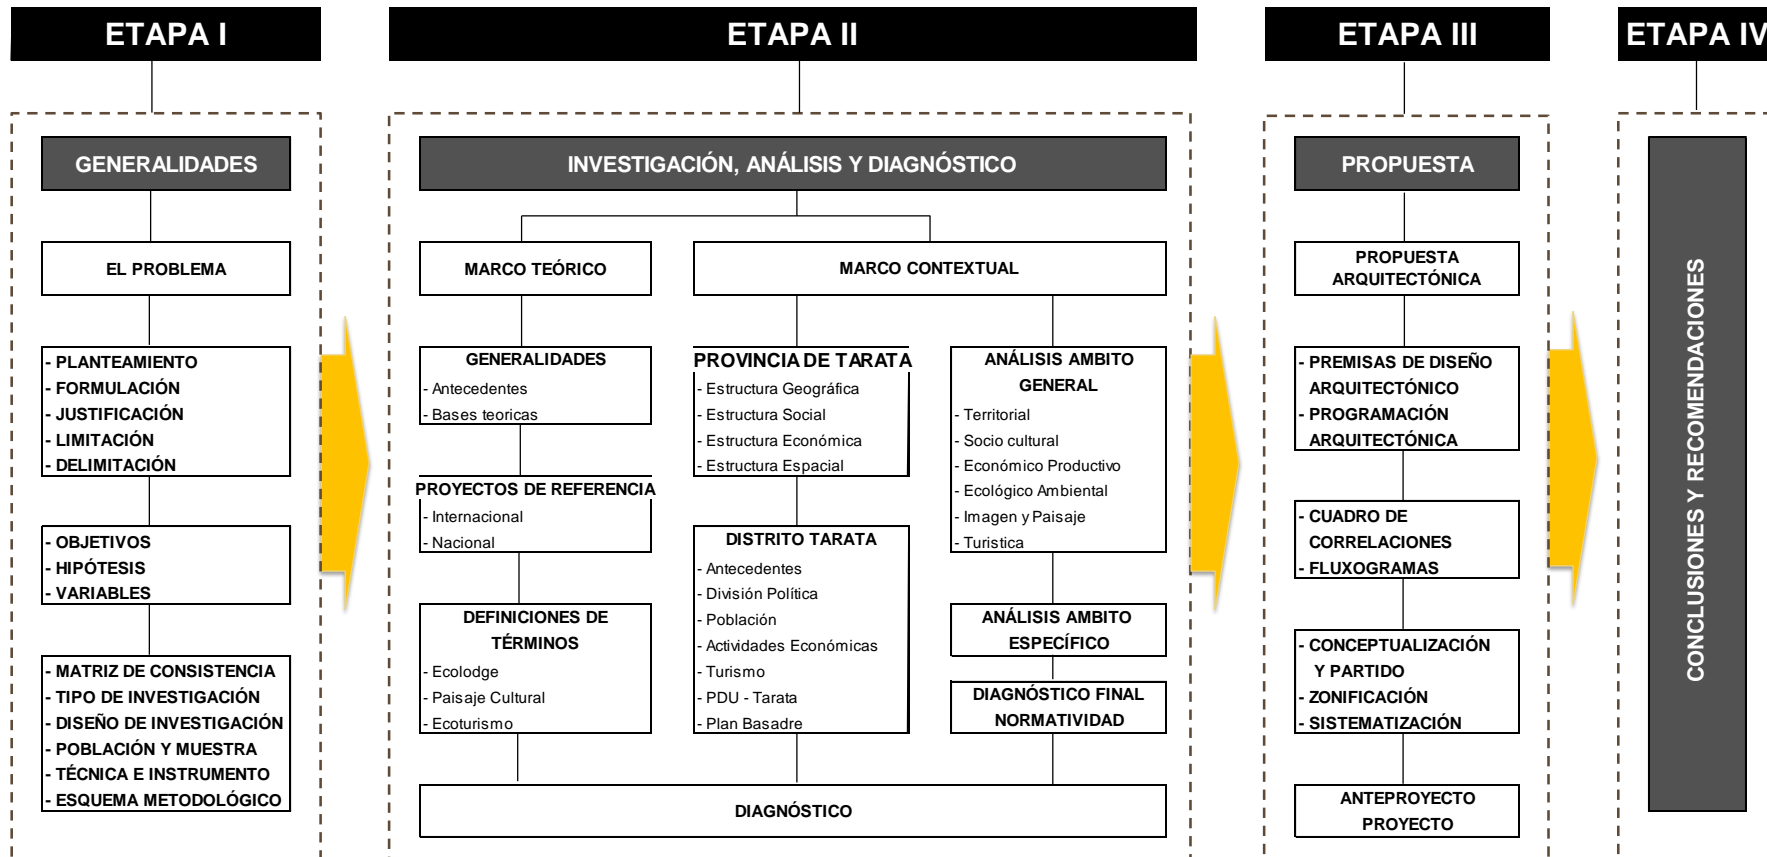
ETAPA I

GENERALIDADES

EL PROBLEMA

- PLANTEAMIENTO
- FORMULACIÓN
- JUSTIFICACIÓN
- LIMITACIÓN
- DELIMITACIÓN

- OBJETIVOS
- HIPÓTESIS
- VARIABLES

- MATRIZ DE CONSISTENCIA
- TIPO DE INVESTIGACIÓN
- DISEÑO DE INVESTIGACIÓN
- POBLACIÓN Y MUESTRA
- TÉCNICA E INSTRUMENTO
- ESQUEMA METODOLÓGICO

ETAPA II

INVESTIGACIÓN, ANÁLISIS Y DIAGNÓSTICO

MARCO TEÓRICO

GENERALIDADES
- Antecedentes
- Bases teoricas

PROYECTOS DE REFERENCIA
- Internacional
- Nacional

DEFINICIONES DE TÉRMINOS
- Ecolodge
- Paisaje Cultural
- Ecoturismo

MARCO CONTEXTUAL

PROVINCIA DE TARATA
- Estructura Geográfica
- Estructura Social
- Estructura Económica
- Estructura Espacial

DISTRITO TARATA
- Antecedentes
- División Política
- Población
- Actividades Económicas
- Turismo
- PDU - Tarata
- Plan Basadre

ANÁLISIS AMBITO GENERAL
- Territorial
- Socio cultural
- Económico Productivo
- Ecológico Ambiental
- Imagen y Paisaje
- Turistica

ANÁLISIS AMBITO ESPECÍFICO

DIAGNÓSTICO FINAL NORMATIVIDAD

DIAGNÓSTICO

ETAPA III

PROPUESTA

PROPUESTA ARQUITECTÓNICA

- PREMISAS DE DISEÑO ARQUITECTÓNICO
- PROGRAMACIÓN ARQUITECTÓNICA

- CUADRO DE CORRELACIONES
- FLUXOGRAMAS

- CONCEPTUALIZACIÓN Y PARTIDO
- ZONIFICACIÓN
- SISTEMATIZACIÓN

ANTEPROYECTO PROYECTO

ETAPA IV

CONCLUSIONES Y RECOMENDACIONES